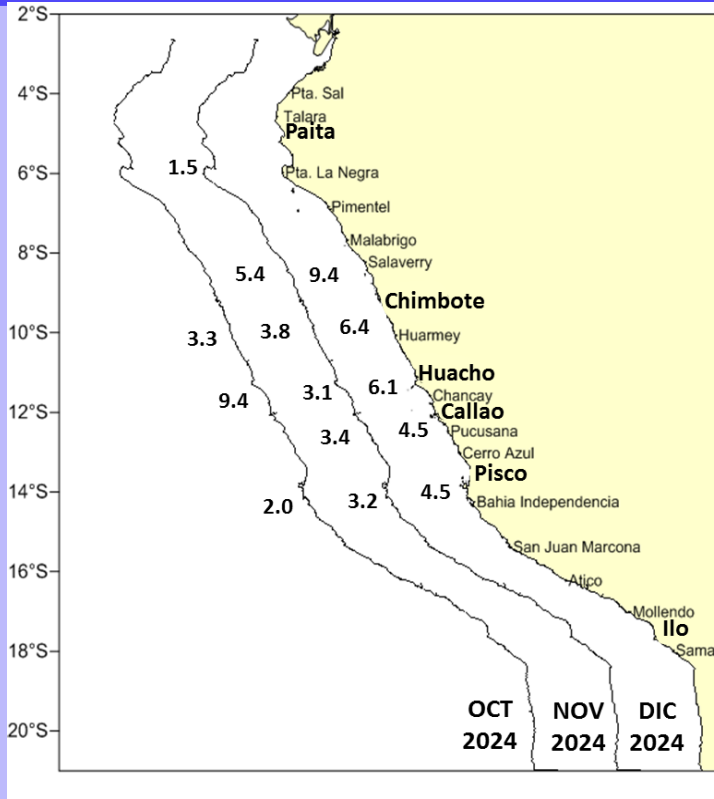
2°S
4°S
6°S
8°S
10°S
12°S
14°S
16°S
18°S
20°S

Pta. Sal
Talara
Paita
Pta. La Negra
Pimentel
Malabrigo
Salaverry
Chimbote
Huarmey
Huacho
Chancay
Callao
Pucusana
Cerro Azul
Pisco
Bahia Independencia
San Juan Marcona
Atico
Mollendo
Ilo
Sama

1.5
5.4
9.4
3.3
3.8
6.4
9.4
3.1
6.1
3.4
4.5
2.0
3.2
4.5

OCT 2024
NOV 2024
DIC 2024